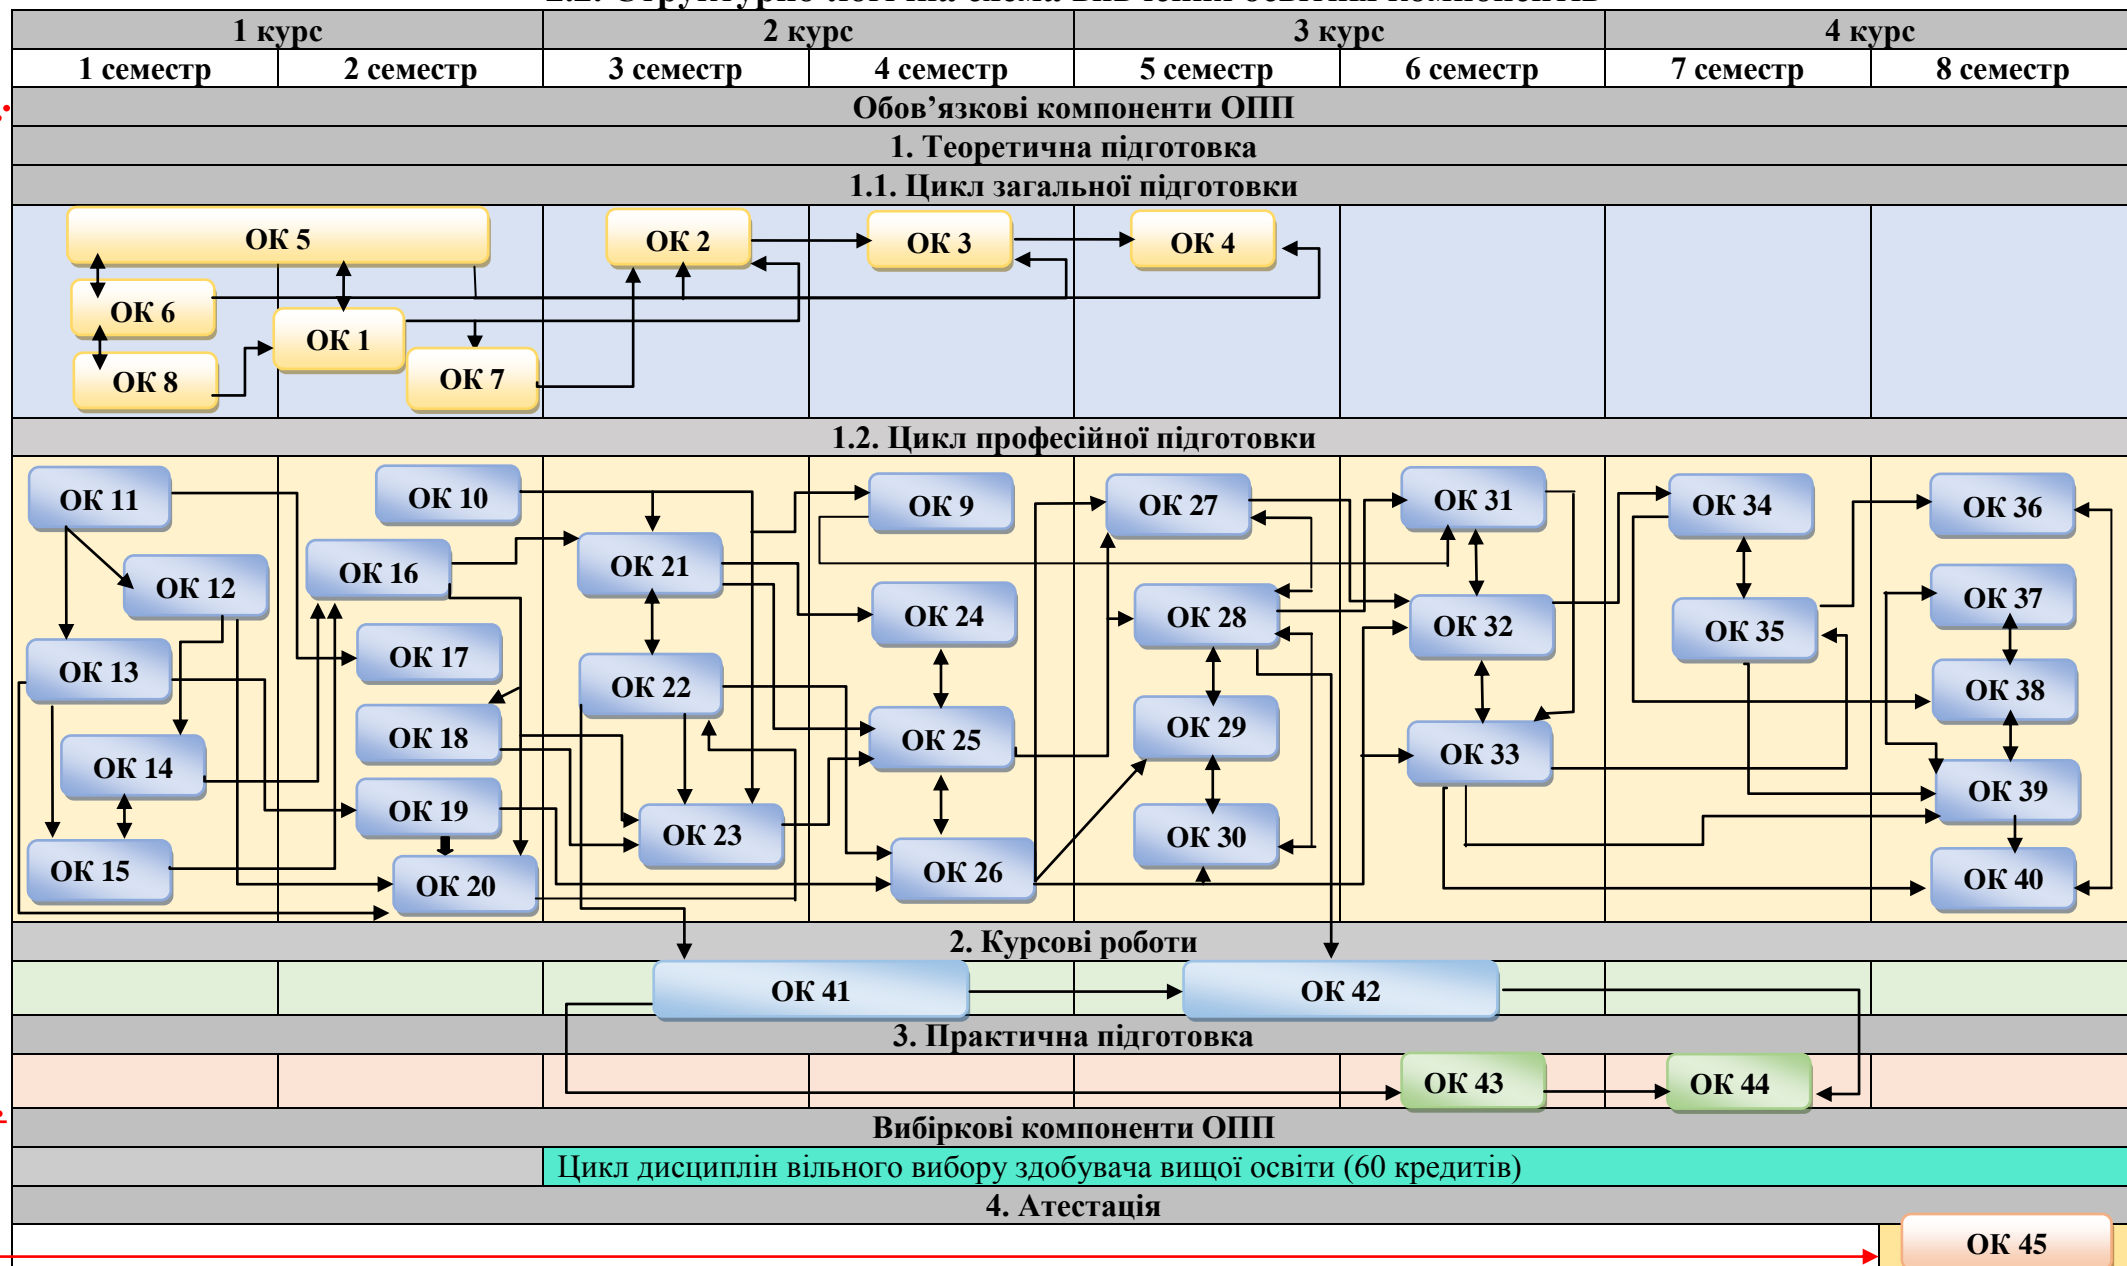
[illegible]

| 1 курс | | 2 курс | | 3 курс | | 4 курс | |
|---|---|---|---|---|---|---|---|
| 1 семестр | 2 семестр | 3 семестр | 4 семестр | 5 семестр | 6 семестр | 7 семестр | 8 семестр |

Обов’язкові компоненти ОПП

1. Теоретична підготовка

1.1. Цикл загальної підготовки

ОК 5
ОК 2
ОК 3
ОК 4
ОК 6
ОК 1
ОК 8
ОК 7

1.2. Цикл професійної підготовки

ОК 11
ОК 10
ОК 9
ОК 27
ОК 31
ОК 34
ОК 36
ОК 12
ОК 16
ОК 21
ОК 24
ОК 28
ОК 32
ОК 35
ОК 37
ОК 13
ОК 17
ОК 22
ОК 25
ОК 29
ОК 33
ОК 38
ОК 14
ОК 18
ОК 23
ОК 26
ОК 30
ОК 39
ОК 15
ОК 19
ОК 20
ОК 40

2. Курсові роботи

ОК 41
ОК 42

3. Практична підготовка

ОК 43
ОК 44

Вибіркові компоненти ОПП

Цикл дисциплін вільного вибору здобувача вищої освіти (60 кредитів)

4. Атестація

ОК 45